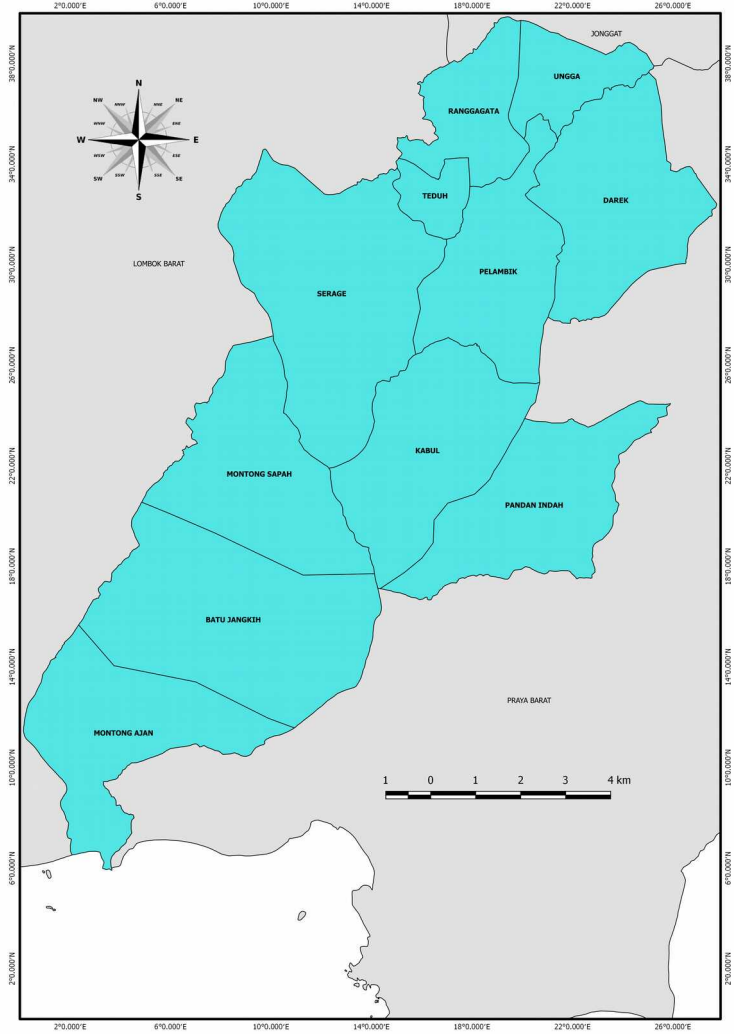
2°0.000'E 6°0.000'E 10°0.000'E 14°0.000'E 18°0.000'E 22°0.000'E 26°0.000'E

38°0.000'N
34°0.000'N
30°0.000'N
26°0.000'N
22°0.000'N
18°0.000'N
14°0.000'N
10°0.000'N
6°0.000'N
2°0.000'N

N
NW NNW NNE NE
WNW ENE
W E
WSW ESE
SW SSW SSE SE
S

JONGGAT

UNGGA

RANGGAGATA

TEDUH

DAREK

LOMBOK BARAT

PELAMBIK

SERAGE

KABUL

MONTONG SAPAH

PANDAN INDAH

BATU JANGKIH

PRAYA BARAT

MONTONG AJAN

1 0 1 2 3 4 km

38°0.000'N
34°0.000'N
30°0.000'N
26°0.000'N
22°0.000'N
18°0.000'N
14°0.000'N
10°0.000'N
6°0.000'N
2°0.000'N

2°0.000'E 6°0.000'E 10°0.000'E 14°0.000'E 18°0.000'E 22°0.000'E 26°0.000'E